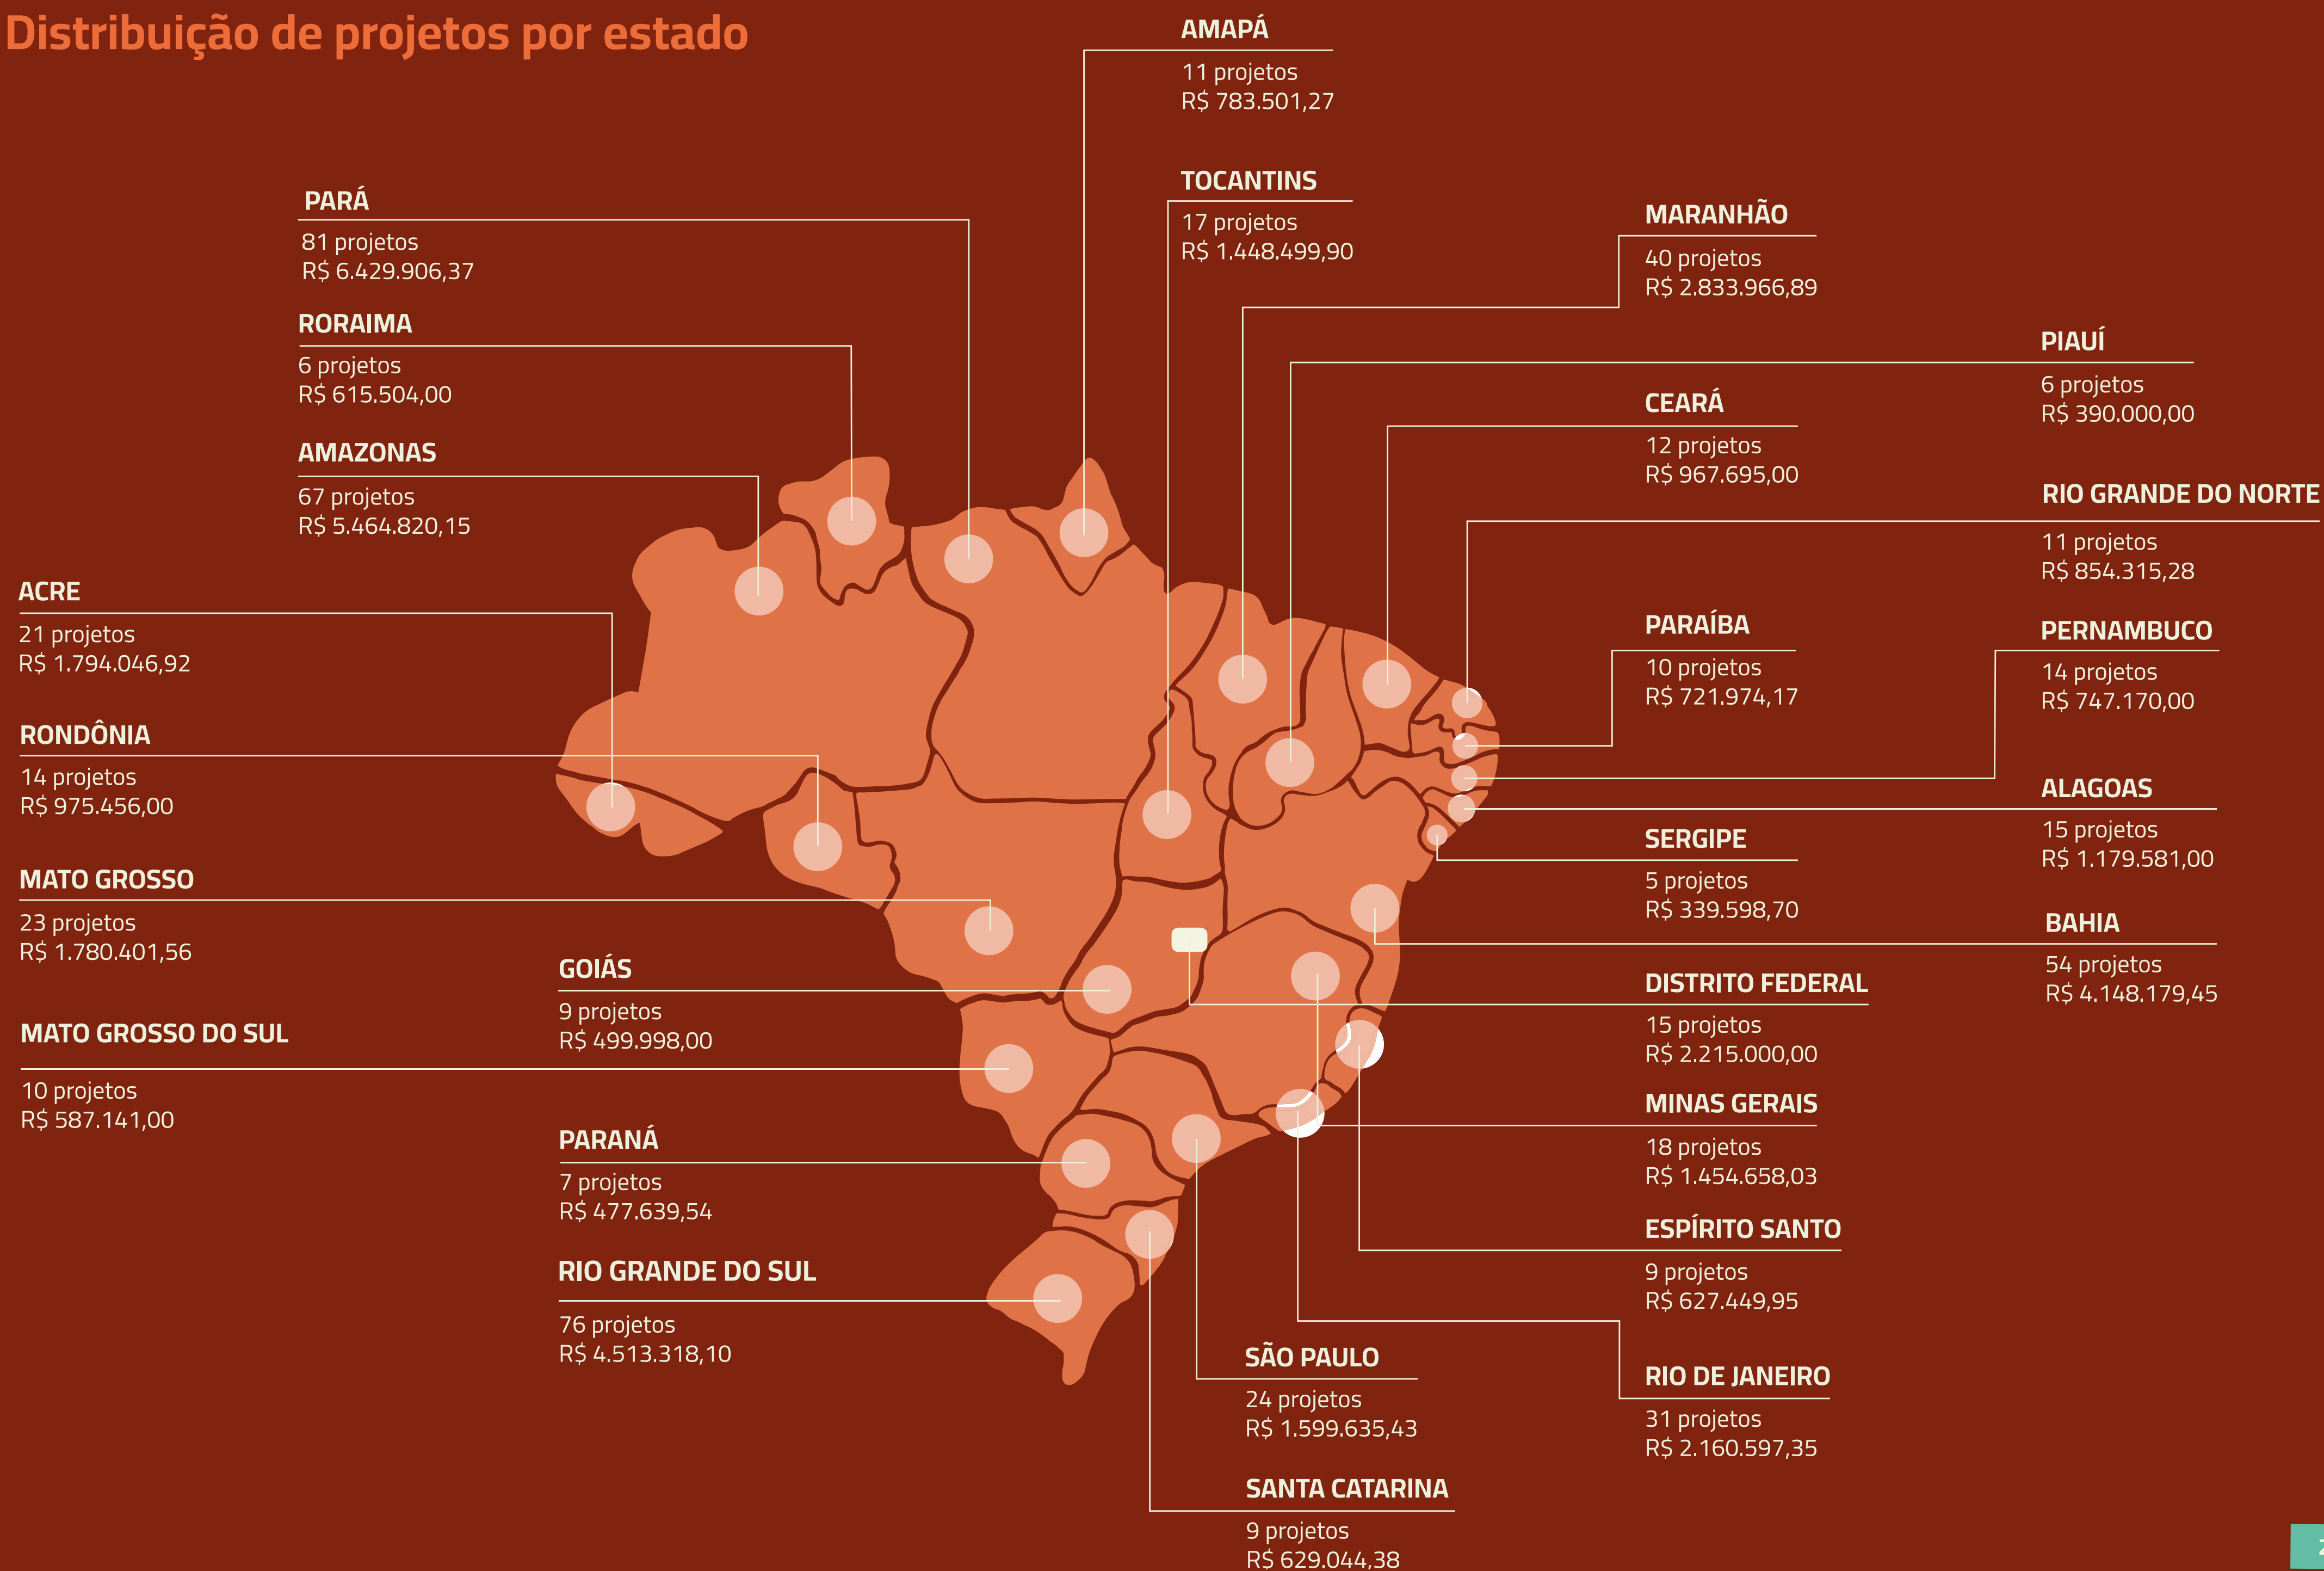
Distribuição de projetos por estado

AMAPÁ
11 projetos
R$ 783.501,27

TOCANTINS
17 projetos
R$ 1.448.499,90

PARÁ
81 projetos
R$ 6.429.906,37

MARANHÃO
40 projetos
R$ 2.833.966,89

RORAIMA
6 projetos
R$ 615.504,00

PIAUÍ
6 projetos
R$ 390.000,00

CEARÁ
12 projetos
R$ 967.695,00

AMAZONAS
67 projetos
R$ 5.464.820,15

RIO GRANDE DO NORTE
11 projetos
R$ 854.315,28

ACRE
21 projetos
R$ 1.794.046,92

PARAÍBA
10 projetos
R$ 721.974,17

PERNAMBUCO
14 projetos
R$ 747.170,00

RONDÔNIA
14 projetos
R$ 975.456,00

ALAGOAS
15 projetos
R$ 1.179.581,00

SERGIPE
5 projetos
R$ 339.598,70

MATO GROSSO
23 projetos
R$ 1.780.401,56

BAHIA
54 projetos
R$ 4.148.179,45

GOIÁS
9 projetos
R$ 499.998,00

DISTRITO FEDERAL
15 projetos
R$ 2.215.000,00

MATO GROSSO DO SUL
10 projetos
R$ 587.141,00

MINAS GERAIS
18 projetos
R$ 1.454.658,03

PARANÁ
7 projetos
R$ 477.639,54

ESPÍRITO SANTO
9 projetos
R$ 627.449,95

RIO GRANDE DO SUL
76 projetos
R$ 4.513.318,10

SÃO PAULO
24 projetos
R$ 1.599.635,43

RIO DE JANEIRO
31 projetos
R$ 2.160.597,35

SANTA CATARINA
9 projetos
R$ 629.044,38